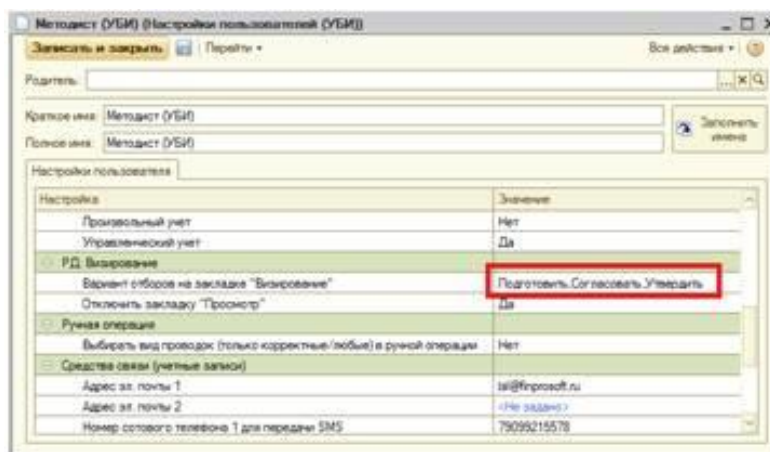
Методист (УБИ) (Настройки пользователей (УБИ))

Записать и закрыть | Перейти ▾

Все действия ▾

Родитель:

Краткое имя: Методист (УБИ)

Полное имя: Методист (УБИ)

Заполнить имена

Настройки пользователя

| Настройка | Значение |
|---|---|
| Произвольный учет | Нет |
| Управленческий учет | Да |
| РД. Визирование | |
| Вариант отборов на закладке "Визирование" | Подготовить,Согласовать,Утвердить |
| Отключить закладку "Просмотр" | Да |
| Ручная операция | |
| Выбирать вид проводок (только корректные/любые) в ручной операции | Нет |
| Средства связи (учетные записи) | |
| Адрес эл. почты 1 | ist@finprosoft.ru |
| Адрес эл. почты 2 | <Не задано> |
| Номер сотового телефона 1 для передачи SMS | 79099215578 |